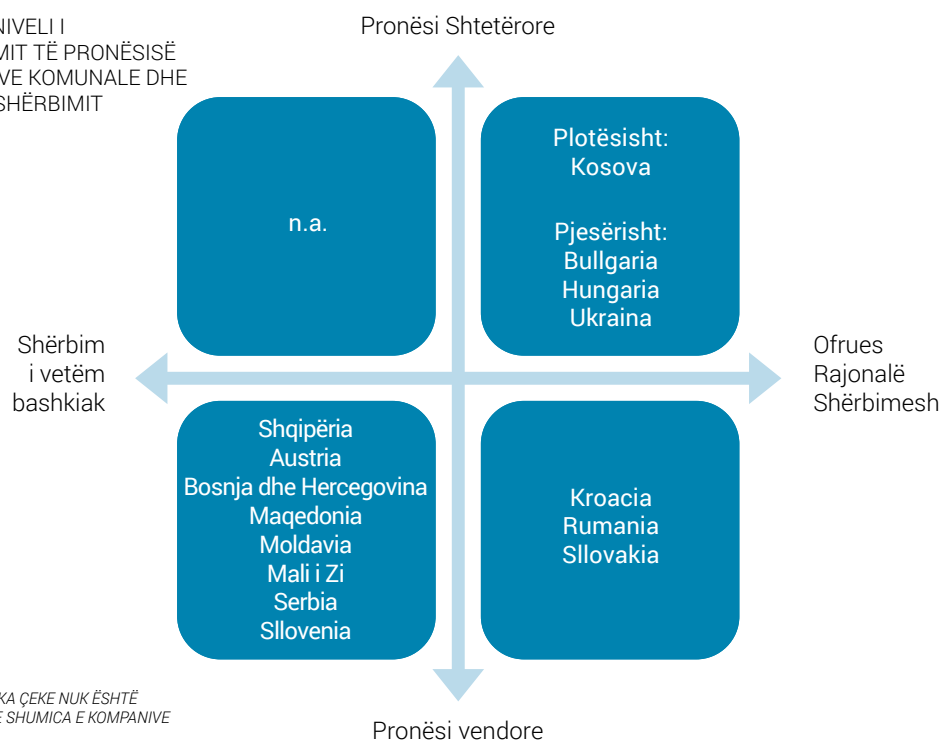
NIVELI I
MIT TË PRONËSISË
VE KOMUNALE DHE
SHËRBIMIT

Pronësi Shtetërore

n.a.

Plotësisht:
Kosova

Pjesërisht:
Bullgaria
Hungaria
Ukraina

Shërbim
i vetëm
bashkiak

Ofrues
Rajonalë
Shërbimesh

Shqipëria
Austria
Bosnja dhe Hercegovina
Maqedonia
Moldavia
Mali i Zi
Serbia
Sllovenia

Kroacia
Rumania
Sllovakia

KA ÇEKE NUK ËSHTË
E SHUMICA E KOMPANIVE

Pronësi vendore